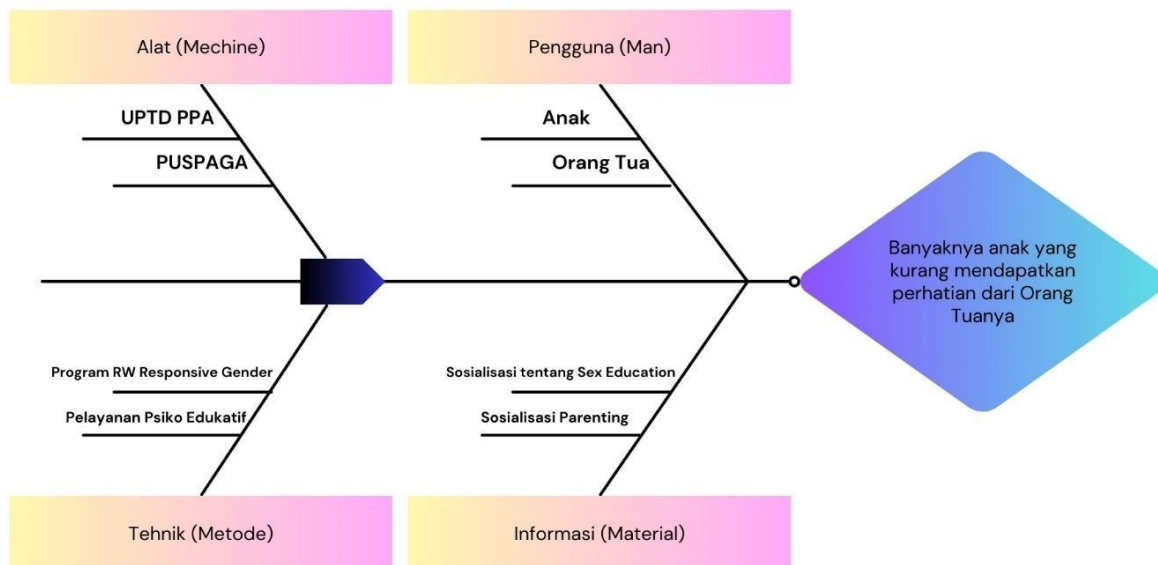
Alat (Mechine)

UPTD PPA

PUSPAGA

Pengguna (Man)

Anak

Orang Tua

Banyaknya anak yang kurang mendapatkan perhatian dari Orang Tuanya

Program RW Responsive Gender

Pelayanan Psiko Edukatif

Sosialisasi tentang Sex Education

Sosialisasi Parenting

Tehnik (Metode)

Informasi (Material)